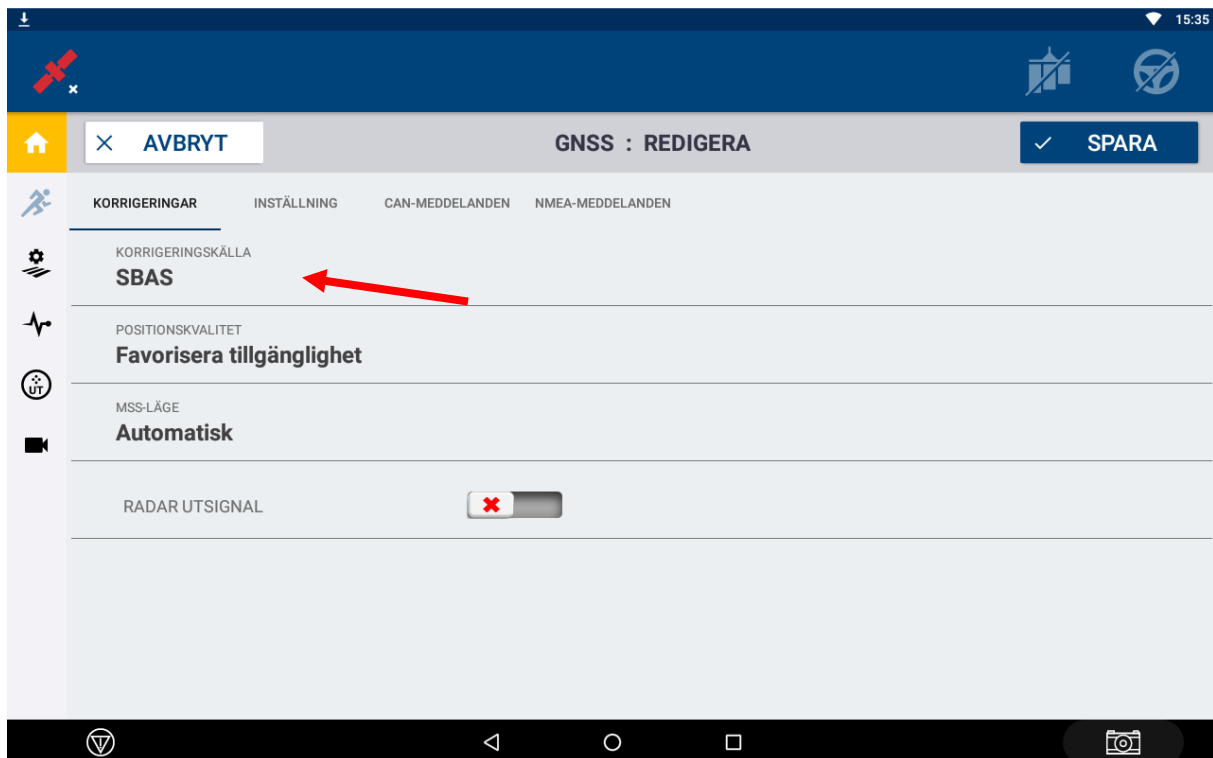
15:35

AVBRYT

GNSS : REDIGERA

SPARA

UT

KORRIGERINGAR

INSTÄLLNING

CAN-MEDDELANDEN

NMEA-MEDDELANDEN

KORRIGERINGSKÄLLA
SBAS

POSITIONSKVALITET
Favorisera tillgänglighet

MSS-LÄGE
Automatisk

RADAR UTSIGNAL